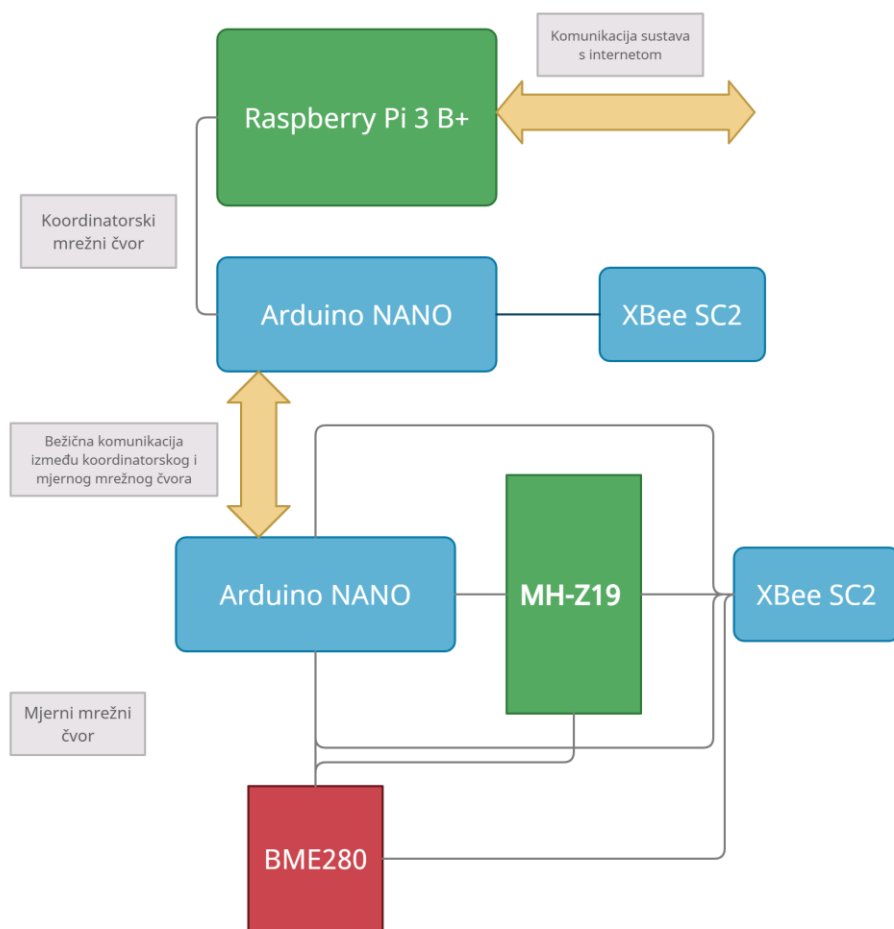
Komunikacija sustava s internetom

Raspberry Pi 3 B+

Koordinatorski mrežni čvor

Arduino NANO

XBee SC2

Bežična komunikacija između koordinatorskog i mjernog mrežnog čvora

Arduino NANO

MH-Z19

XBee SC2

Mjerni mrežni čvor

BME280